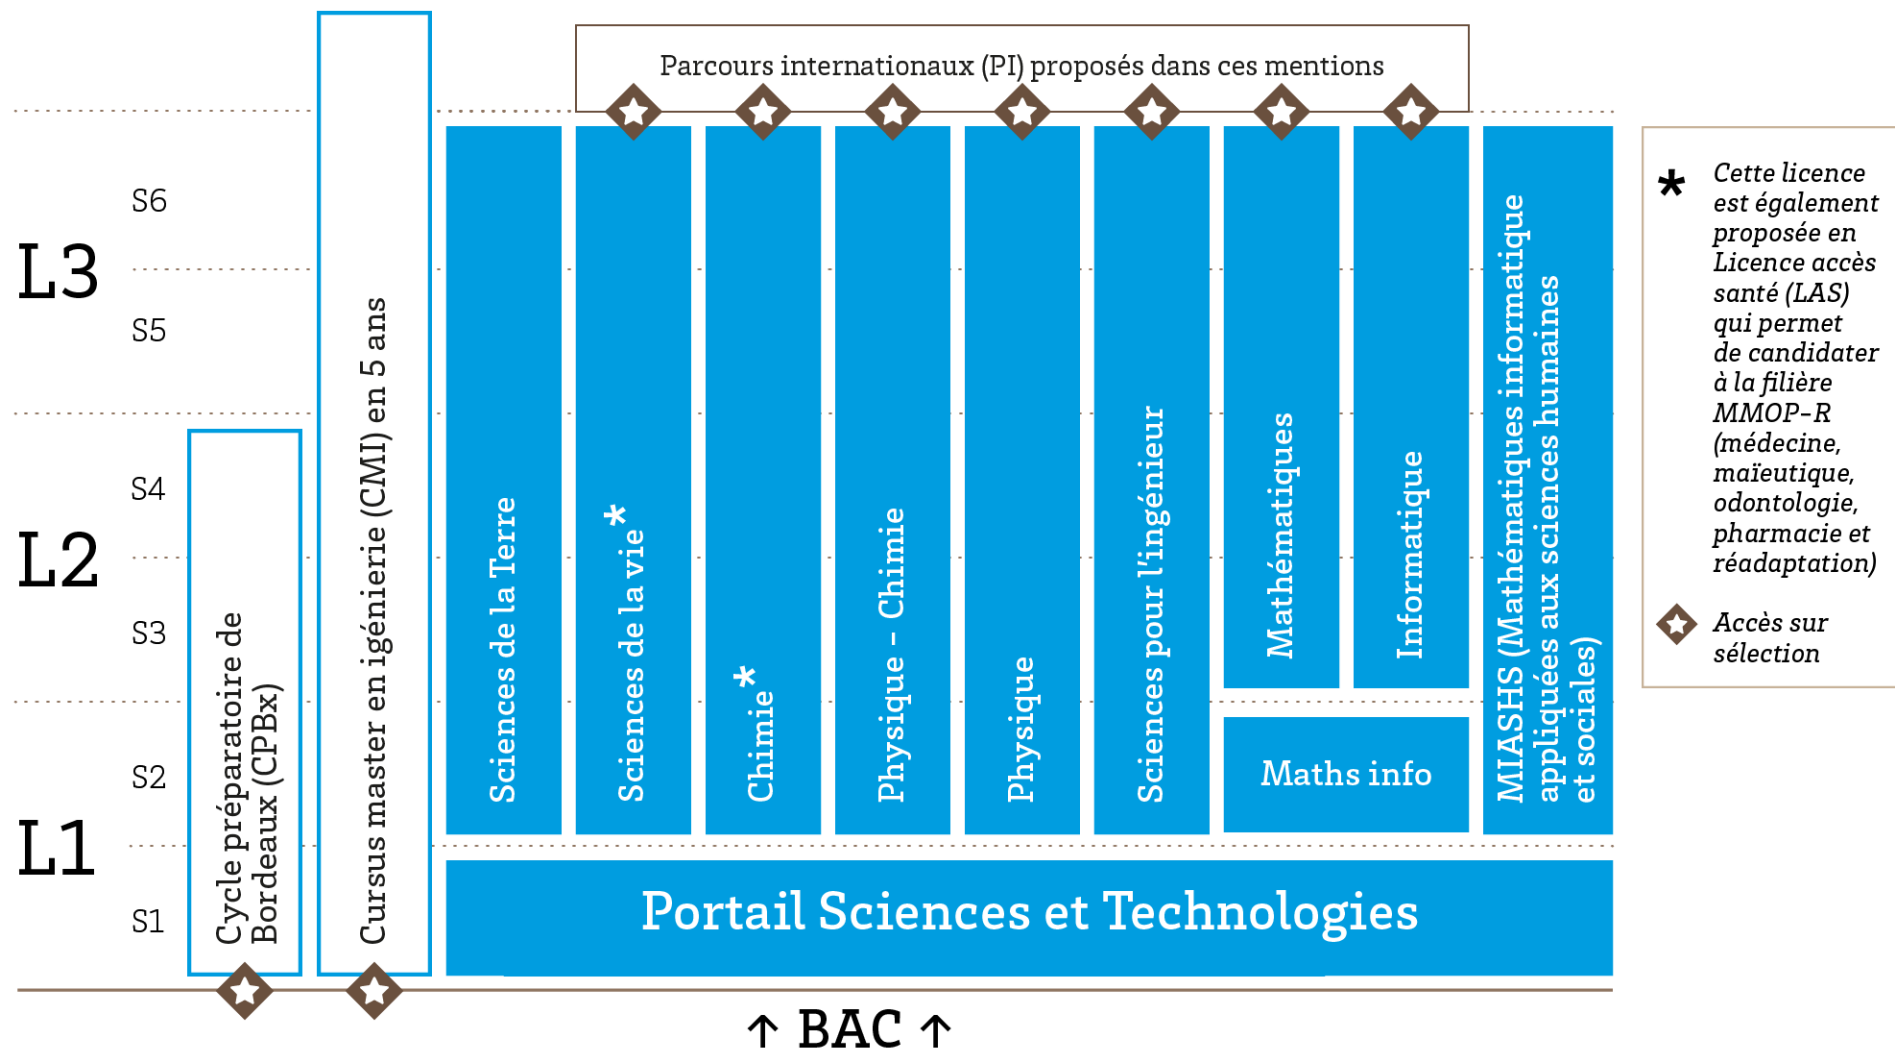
Parcours internationaux (PI) proposés dans ces mentions

L3
S6
S5

L2
S4
S3

L1
S2
S1

Cycle préparatoire de Bordeaux (CPBx)

Cursus master en igénierie (CMI) en 5 ans

Sciences de la Terre

Sciences de la vie*

Chimie*

Physique - Chimie

Physique

Sciences pour l'ingénieur

Mathématiques

Informatique

Maths info

MIASHS (Mathématiques informatique appliquées aux sciences humaines et sociales)

Portail Sciences et Technologies

↑ BAC ↑

* Cette licence est également proposée en Licence accès santé (LAS) qui permet de candidater à la filière MMOP-R (médecine, maïeutique, odontologie, pharmacie et réadaptation)

Accès sur sélection